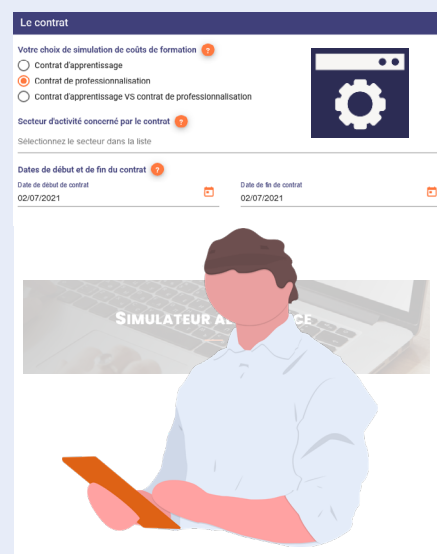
Le contrat

Votre choix de simulation de coûts de formation ?

Contrat d'apprentissage

Contrat de professionnalisation

Contrat d'apprentissage VS contrat de professionnalisation

Secteur d'activité concerné par le contrat ?

Sélectionnez le secteur dans la liste

Dates de début et de fin du contrat ?

Date de début de contrat
02/07/2021

Date de fin de contrat
02/07/2021

SIMULATEUR A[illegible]CE